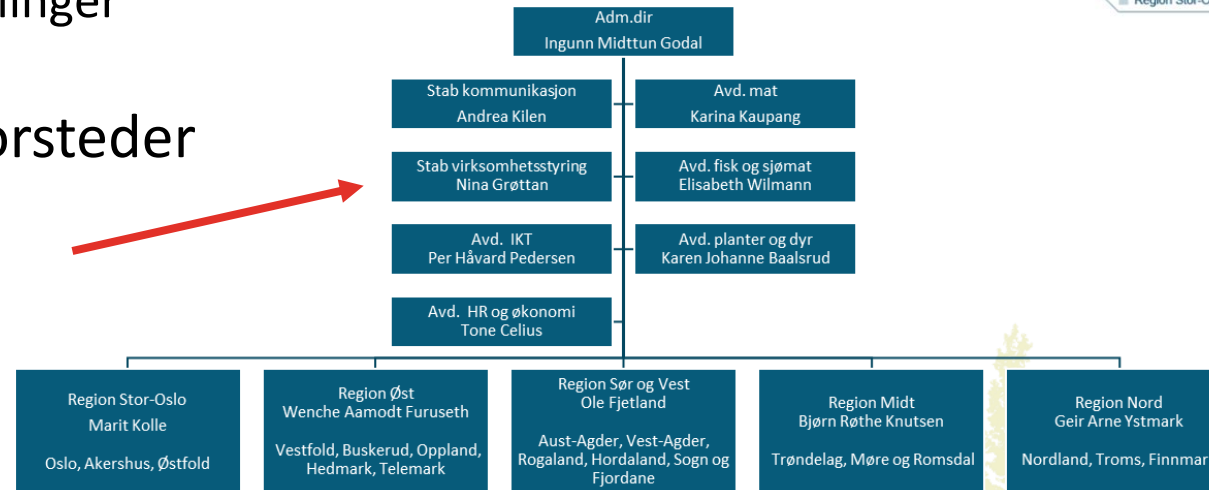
ninger

orsteder

Region Stor-O

Adm.dir
Ingunn Midttun Godal

Stab kommunikasjon
Andrea Kilen

Avd. mat
Karina Kaupang

Stab virksomhetsstyring
Nina Grøttan

Avd. fisk og sjømat
Elisabeth Wilmann

Avd. IKT
Per Håvard Pedersen

Avd. planter og dyr
Karen Johanne Baalsrud

Avd. HR og økonomi
Tone Celius

Region Stor-Oslo
Marit Kolle

Oslo, Akershus, Østfold

Region Øst
Wenche Aamodt Furuseth

Vestfold, Buskerud, Oppland, Hedmark, Telemark

Region Sør og Vest
Ole Fjetland

Aust-Agder, Vest-Agder, Rogaland, Hordaland, Sogn og Fjordane

Region Midt
Bjørn Røthe Knutsen

Trøndelag, Møre og Romsdal

Region Nord
Geir Arne Ystmark

Nordland, Troms, Finnmar